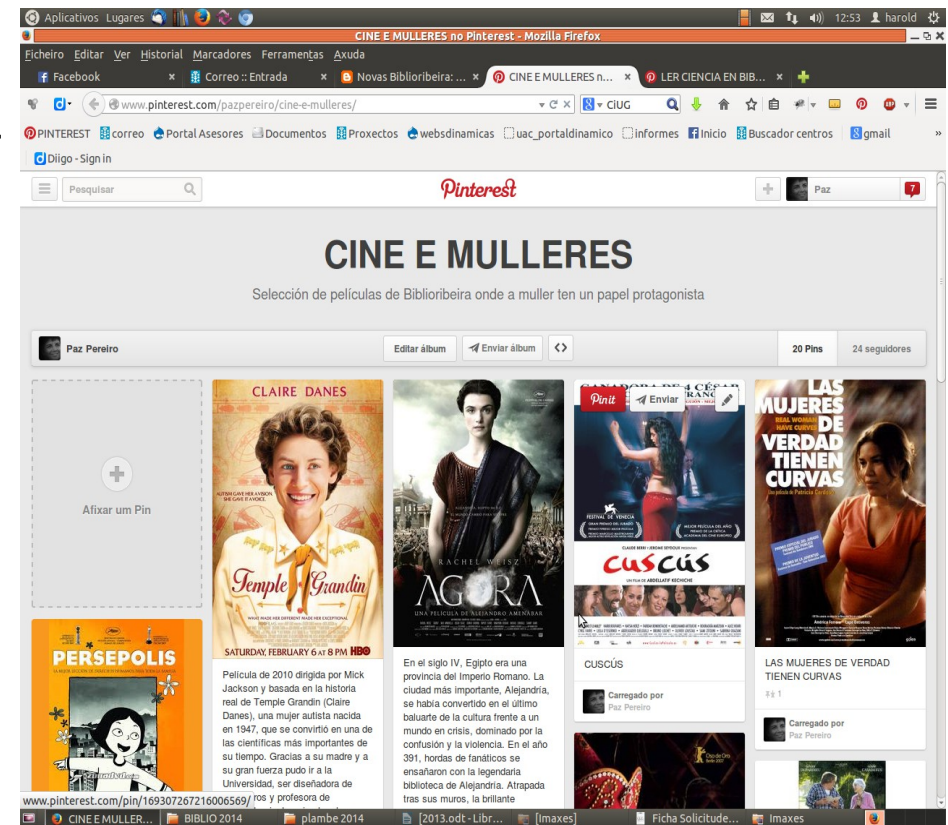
Aplicativos Lugares 12:53 harold

CINE E MULLERES no Pinterest - Mozilla Firefox

Ficheiro Editar Ver Historial Marcadores Ferramentas Axuda

Facebook × Correo :: Entrada × Novas Biblioribeira: ... × CINE E MULLERES n... × LER CIENCIA EN BIB... ×

www.pinterest.com/pazpereiro/cine-e-mulleres/ CiUG

PINTEREST correo Portal Asesores Documentos Proxectos websdinamicas uac_portaldinamico informes Inicio Buscador centros gmail

Diigo - Sign in

Pesquisar Pinterest Paz 7

CINE E MULLERES

Selección de películas de Biblioribeira onde a muller ten un papel protagonista

Paz Pereiro Editar álbum Enviar álbum 20 Pins 24 seguidores

Afixar um Pin

CLAIRE DANES

Temple Grandin

SATURDAY, FEBRUARY 6 AT 8 PM HBO

Película de 2010 dirigida por Mick Jackson y basada en la historia real de Temple Grandin (Claire Danes), una mujer autista nacida en 1947, que se convirtió en una de las científicas más importantes de su tiempo. Gracias a su madre y a su gran fuerza pudo ir a la Universidad, ser diseñadora de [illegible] ros y profesora de

RACHEL WEISZ

AGORA

UNA PELÍCULA DE ALEJANDRO AMENÁBAR

En el siglo IV, Egipto era una provincia del Imperio Romano. La ciudad más importante, Alejandría, se había convertido en el último baluarte de la cultura frente a un mundo en crisis, dominado por la confusión y la violencia. En el año 391, hordas de fanáticos se ensañaron con la legendaria biblioteca de Alejandría. Atrapada tras sus muros, la brillante

Pin it Enviar

CUSCÚS

CUSCÚS

Carregado por Paz Pereiro

LAS MUJERES DE VERDAD TIENEN CURVAS

LAS MUJERES DE VERDAD TIENEN CURVAS

1

Carregado por Paz Pereiro

PERSEPOLIS

www.pinterest.com/pin/169307267216006569/

CINE E MULLER... BIBLIO 2014 plambe 2014 [2013.odt - Libr... [Imaxes] Ficha Solicitude... Imaxes